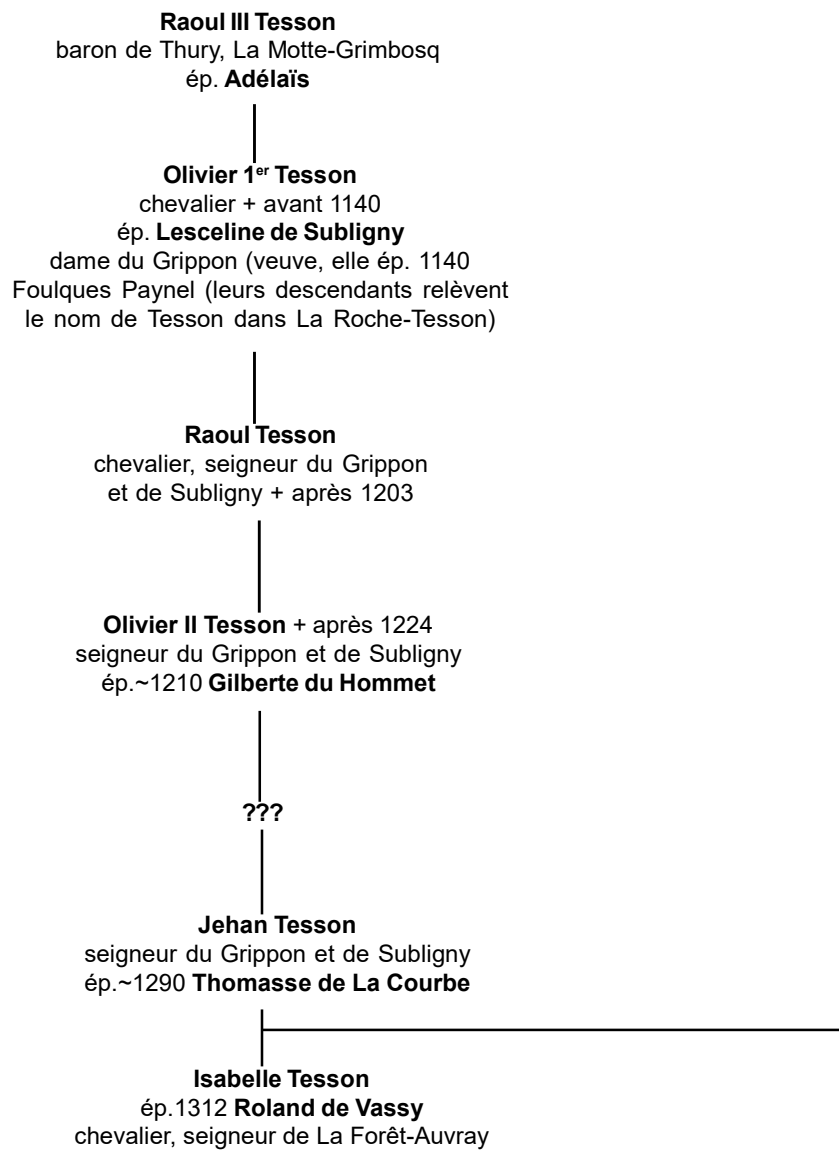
**Raoul III Tesson**
baron de Thury, La Motte-Grimbosq
ép. **Adélaïs**

**Olivier 1$^{er}$ Tesson**
chevalier + avant 1140
ép. **Lesceline de Subligny**
dame du Grippon (veuve, elle ép. 1140 Foulques Paynel (leurs descendants relèvent le nom de Tesson dans La Roche-Tesson)

**Raoul Tesson**
chevalier, seigneur du Grippon et de Subligny + après 1203

**Olivier II Tesson** + après 1224
seigneur du Grippon et de Subligny
ép.~1210 **Gilberte du Hommet**

**???**

**Jehan Tesson**
seigneur du Grippon et de Subligny
ép.~1290 **Thomasse de La Courbe**

**Isabelle Tesson**
ép.1312 **Roland de Vassy**
chevalier, seigneur de La Forêt-Auvray